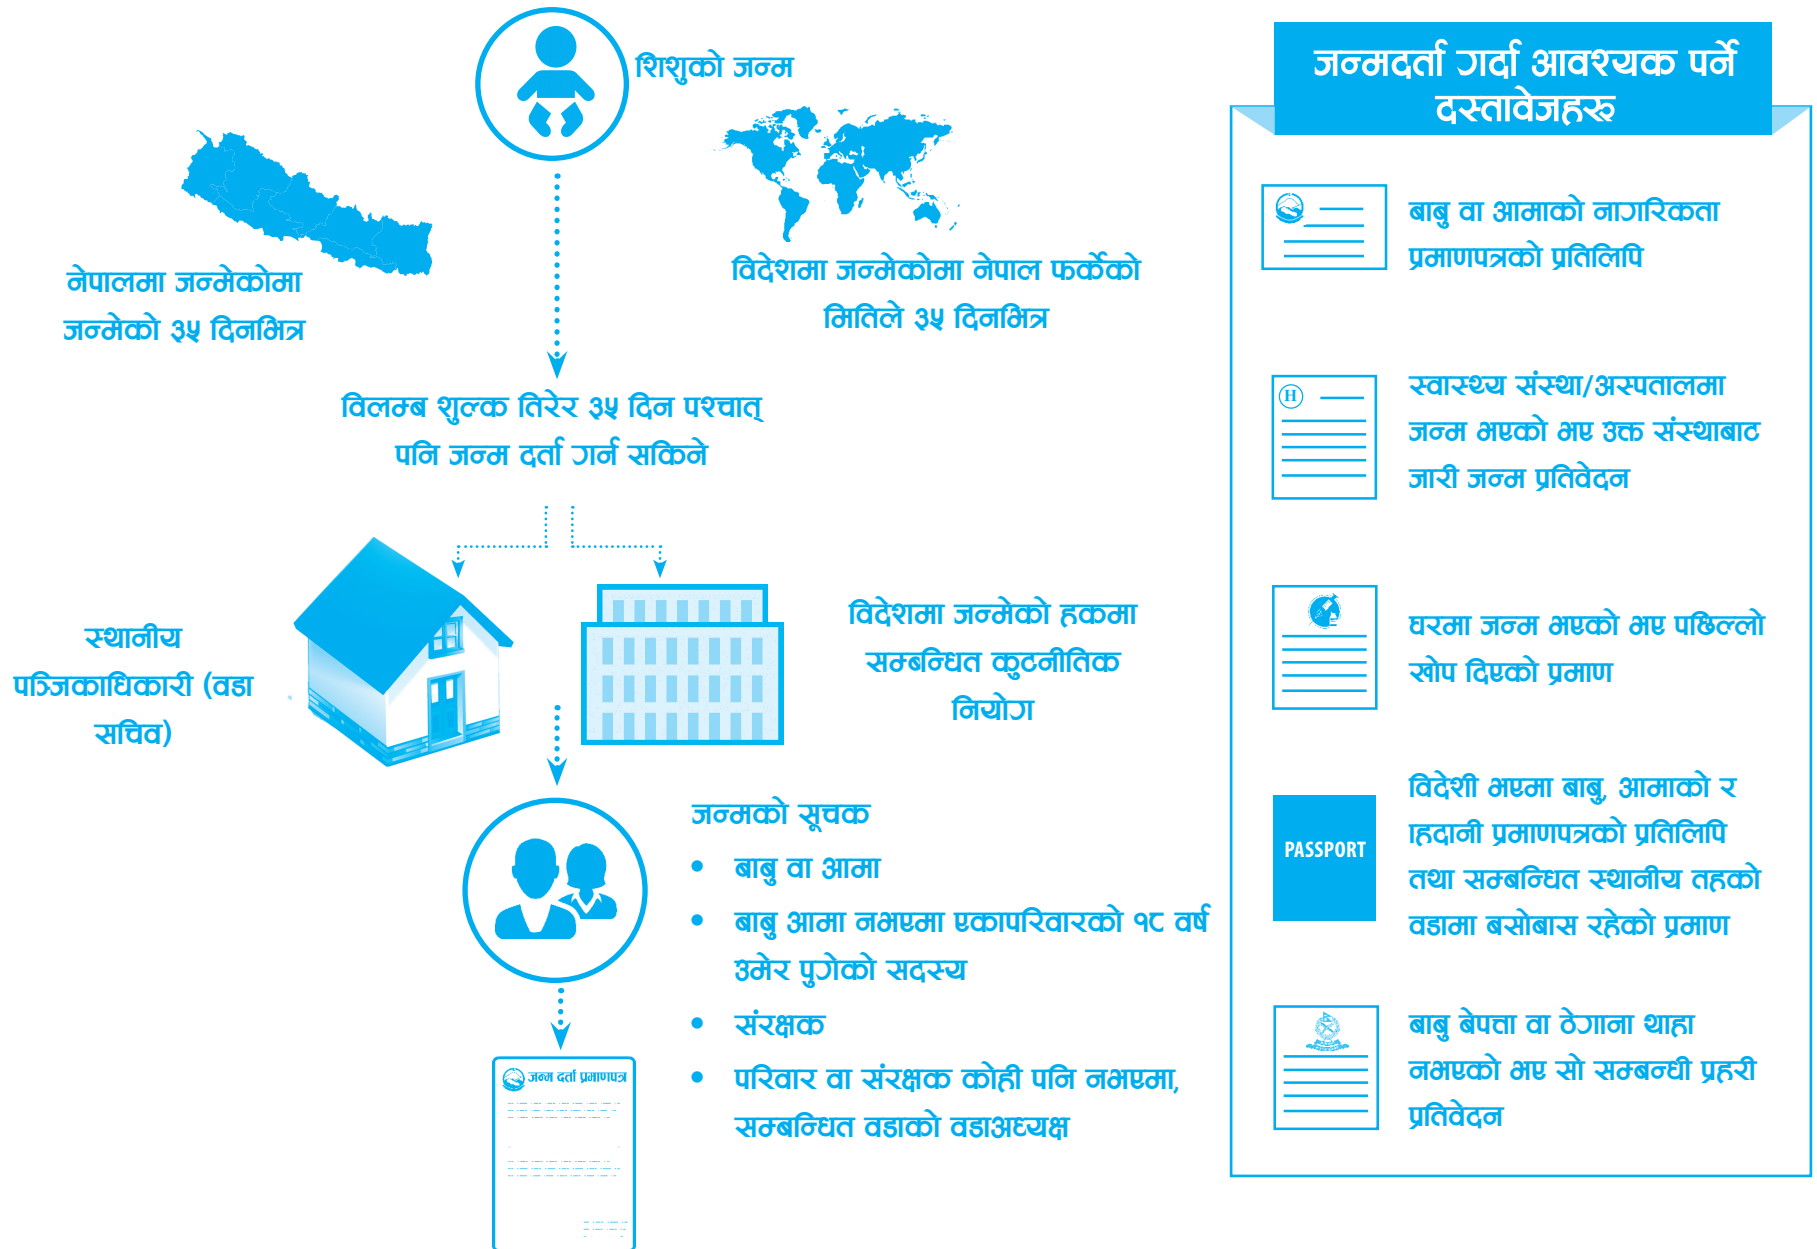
शिशुको जन्म

नेपालमा जन्मेकोमा जन्मेको ३५ दिनभित्र

विदेशमा जन्मेकोमा नेपाल फर्केको मितिले ३५ दिनभित्र

विलम्ब शुल्क तिरेर ३५ दिन पश्चात् पनि जन्म दर्ता गर्न सकिने

स्थानीय पञ्जिकाधिकारी (वडा सचिव)

विदेशमा जन्मेको हकमा सम्बन्धित कुटनीतिक नियोग

जन्मको सूचक
• बाबु वा आमा
• बाबु आमा नभएमा एकापरिवारको १८ वर्ष उमेर पुगेको सदस्य
• संरक्षक
• परिवार वा संरक्षक कोही पनि नभएमा, सम्बन्धित वडाको वडाअध्यक्ष

जन्म दर्ता प्रमाणपत्र

जन्मदर्ता गर्दा आवश्यक पर्ने दस्तावेजहरु

बाबु वा आमाको नागरिकता प्रमाणपत्रको प्रतिलिपि

H

स्वास्थ्य संस्था/अस्पतालमा जन्म भएको भए उक्त संस्थाबाट जारी जन्म प्रतिवेदन

घरमा जन्म भएको भए पछिल्लो खोप दिएको प्रमाण

PASSPORT

विदेशी भएमा बाबु, आमाको र राहदानी प्रमाणपत्रको प्रतिलिपि तथा सम्बन्धित स्थानीय तहको वडामा बसोबास रहेको प्रमाण

बाबु बेपत्ता वा ठेगाना थाहा नभएको भए सो सम्बन्धी प्रहरी प्रतिवेदन